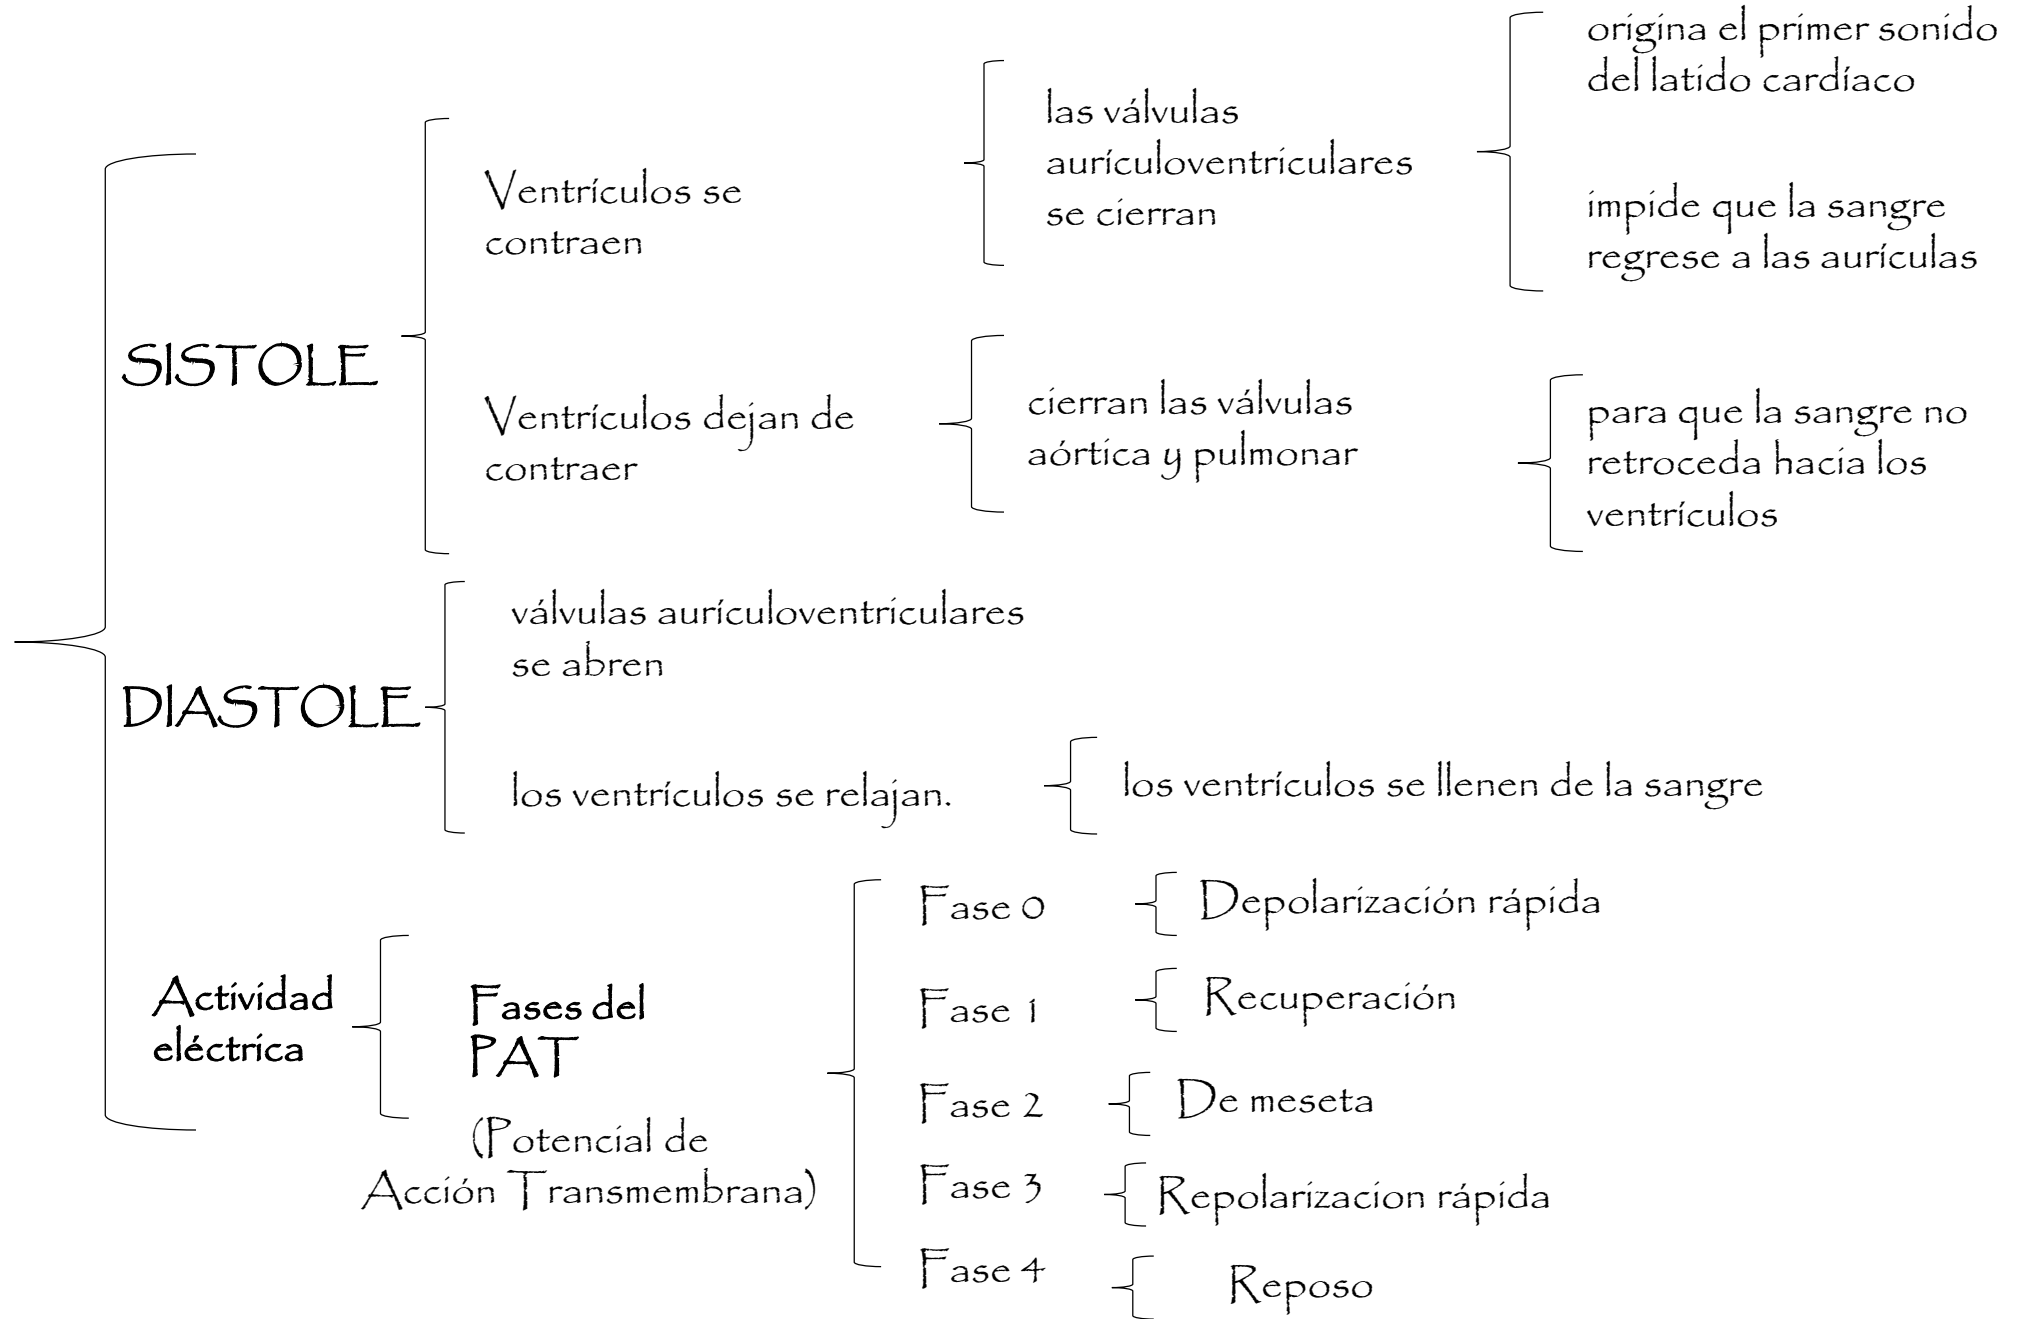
SISTOLE

Ventrículos se contraen

las válvulas auriculoventriculares se cierran

origina el primer sonido del latido cardíaco

impide que la sangre regrese a las aurículas

Ventrículos dejan de contraer

cierran las válvulas aórtica y pulmonar

para que la sangre no retroceda hacia los ventrículos

DIASTOLE

válvulas auriculoventriculares se abren

los ventrículos se relajan.

los ventrículos se llenen de la sangre

Actividad eléctrica

Fases del PAT

(Potencial de Acción Transmembrana)

Fase 0

Depolarización rápida

Fase 1

Recuperación

Fase 2

De meseta

Fase 3

Repolarizacion rápida

Fase 4

Reposo